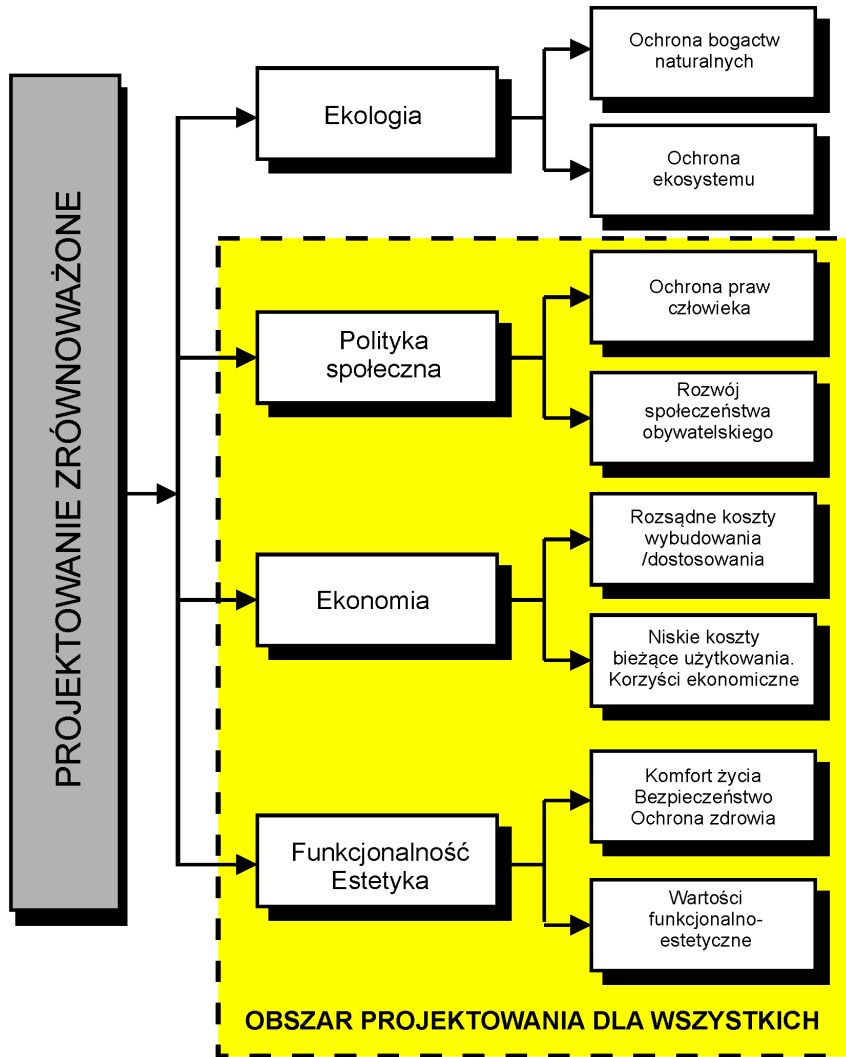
PROJEKTOWANIE ZRÓWNOWAŻONE

Ekologia

Ochrona bogactw naturalnych

Ochrona ekosystemu

Polityka społeczna

Ochrona praw człowieka

Rozwój społeczeństwa obywatelskiego

Ekonomia

Rozsądne koszty wybudowania /dostosowania

Niskie koszty bieżące użytkowania. Korzyści ekonomiczne

Funkcjonalność Estetyka

Komfort życia Bezpieczeństwo Ochrona zdrowia

Wartości funkcjonalno-estetyczne

OBSZAR PROJEKTOWANIA DLA WSZYSTKICH